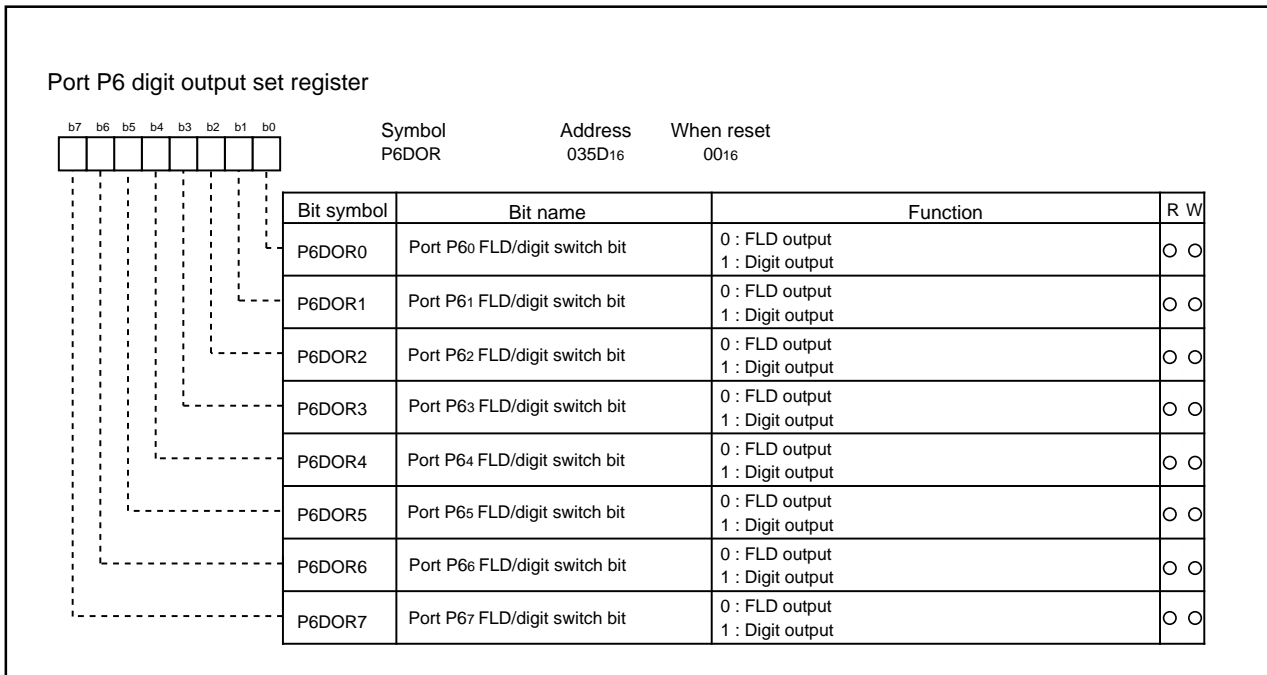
Port P6 digit output set register

b7 b6 b5 b4 b3 b2 b1 b0

| Symbol | Address | When reset |
|---|---|---|
| P6DOR | $035D_{16}$ | $00_{16}$ |

| Bit symbol | Bit name | Function | R | W |
|---|---|---|---|---|
| P6DOR0 | Port $P6_0$ FLD/digit switch bit | 0 : FLD output<br>1 : Digit output | ○ | ○ |
| P6DOR1 | Port $P6_1$ FLD/digit switch bit | 0 : FLD output<br>1 : Digit output | ○ | ○ |
| P6DOR2 | Port $P6_2$ FLD/digit switch bit | 0 : FLD output<br>1 : Digit output | ○ | ○ |
| P6DOR3 | Port $P6_3$ FLD/digit switch bit | 0 : FLD output<br>1 : Digit output | ○ | ○ |
| P6DOR4 | Port $P6_4$ FLD/digit switch bit | 0 : FLD output<br>1 : Digit output | ○ | ○ |
| P6DOR5 | Port $P6_5$ FLD/digit switch bit | 0 : FLD output<br>1 : Digit output | ○ | ○ |
| P6DOR6 | Port $P6_6$ FLD/digit switch bit | 0 : FLD output<br>1 : Digit output | ○ | ○ |
| P6DOR7 | Port $P6_7$ FLD/digit switch bit | 0 : FLD output<br>1 : Digit output | ○ | ○ |